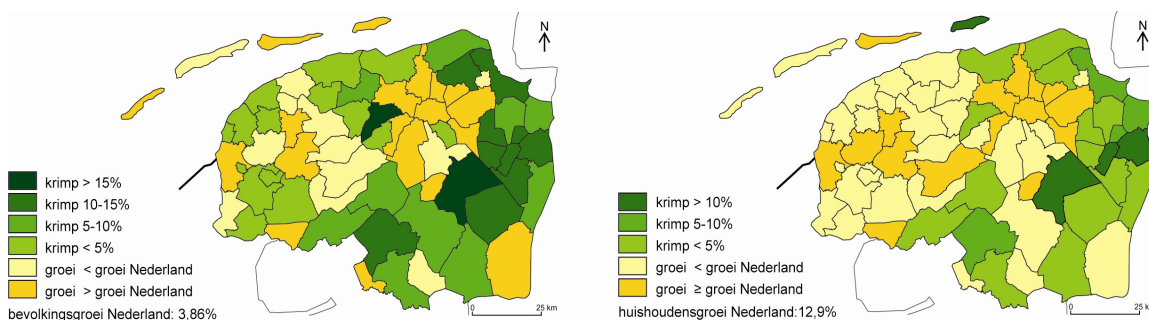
N

krimp > 15%
krimp 10-15%
krimp 5-10%
krimp < 5%
groei < groei Nederland
groei > groei Nederland
bevolkingsgroei Nederland: 3,86%

0 25 km

N

krimp > 10%
krimp 5-10%
krimp < 5%
groei < groei Nederland
groei ≥ groei Nederland
huishoudensgroei Nederland:12,9%

0 25 k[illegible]